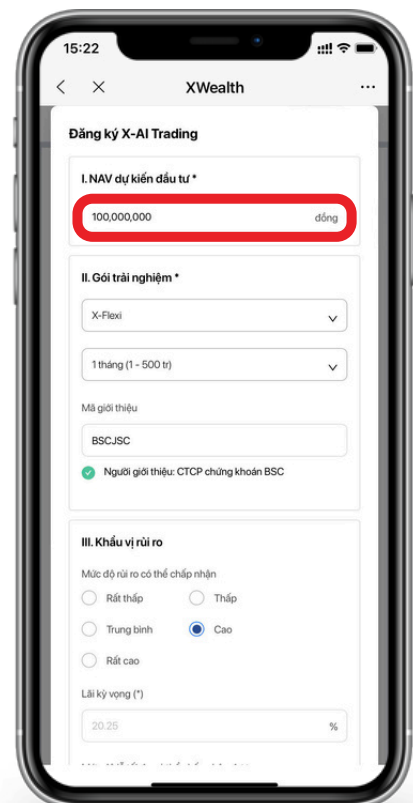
15:22

XWealth

Đăng ký X-AI Trading

I. NAV dự kiến đầu tư *

100,000,000 đồng

II. Gói trải nghiệm *

X-Flexi

1 tháng (1 - 500 tr)

Mã giới thiệu

BSCJSC

Người giới thiệu: CTCP chứng khoán BSC

III. Khẩu vị rủi ro

Mức độ rủi ro có thể chấp nhận

Rất thấp
Thấp
Trung bình
Cao
Rất cao

Lãi kỳ vọng (*)

20.25 %

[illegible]